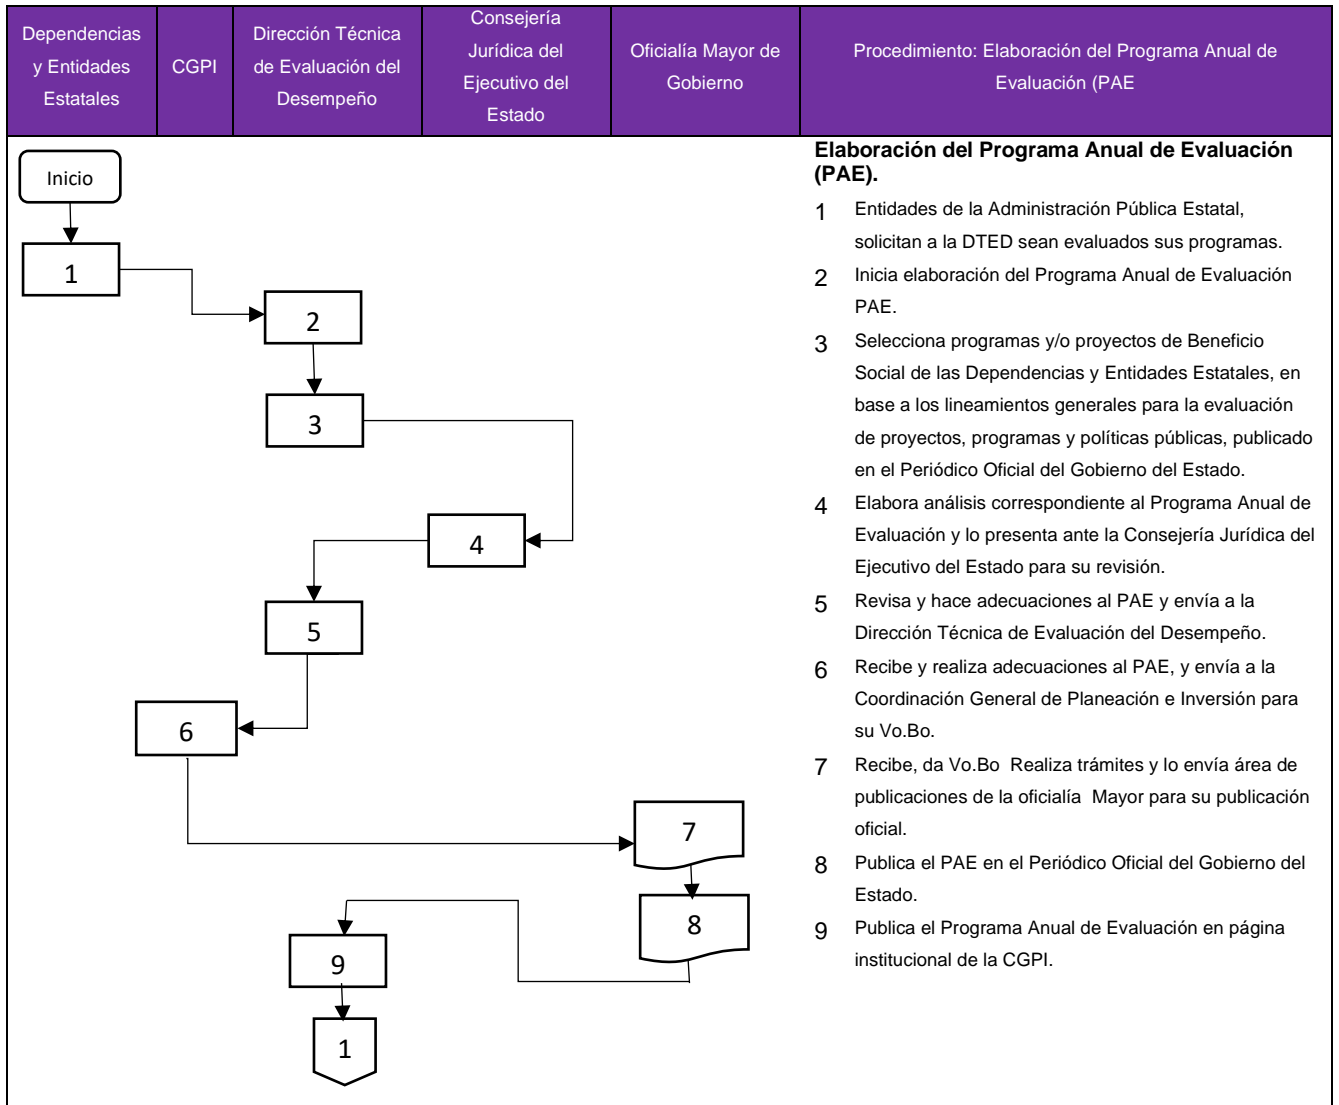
| Dependencias y Entidades Estatales | CGPI | Dirección Técnica de Evaluación del Desempeño | Consejería Jurídica del Ejecutivo del Estado | Oficialía Mayor de Gobierno | Procedimiento: Elaboración del Programa Anual de Evaluación (PAE |
|---|---|---|---|---|---|

Inicio

1

2

3

4

5

6

7

8

9

1

**Elaboración del Programa Anual de Evaluación (PAE).**

1 Entidades de la Administración Pública Estatal, solicitan a la DTED sean evaluados sus programas.

2 Inicia elaboración del Programa Anual de Evaluación PAE.

3 Selecciona programas y/o proyectos de Beneficio Social de las Dependencias y Entidades Estatales, en base a los lineamientos generales para la evaluación de proyectos, programas y políticas públicas, publicado en el Periódico Oficial del Gobierno del Estado.

4 Elabora análisis correspondiente al Programa Anual de Evaluación y lo presenta ante la Consejería Jurídica del Ejecutivo del Estado para su revisión.

5 Revisa y hace adecuaciones al PAE y envía a la Dirección Técnica de Evaluación del Desempeño.

6 Recibe y realiza adecuaciones al PAE, y envía a la Coordinación General de Planeación e Inversión para su Vo.Bo.

7 Recibe, da Vo.Bo Realiza trámites y lo envía área de publicaciones de la oficialía Mayor para su publicación oficial.

8 Publica el PAE en el Periódico Oficial del Gobierno del Estado.

9 Publica el Programa Anual de Evaluación en página institucional de la CGPI.